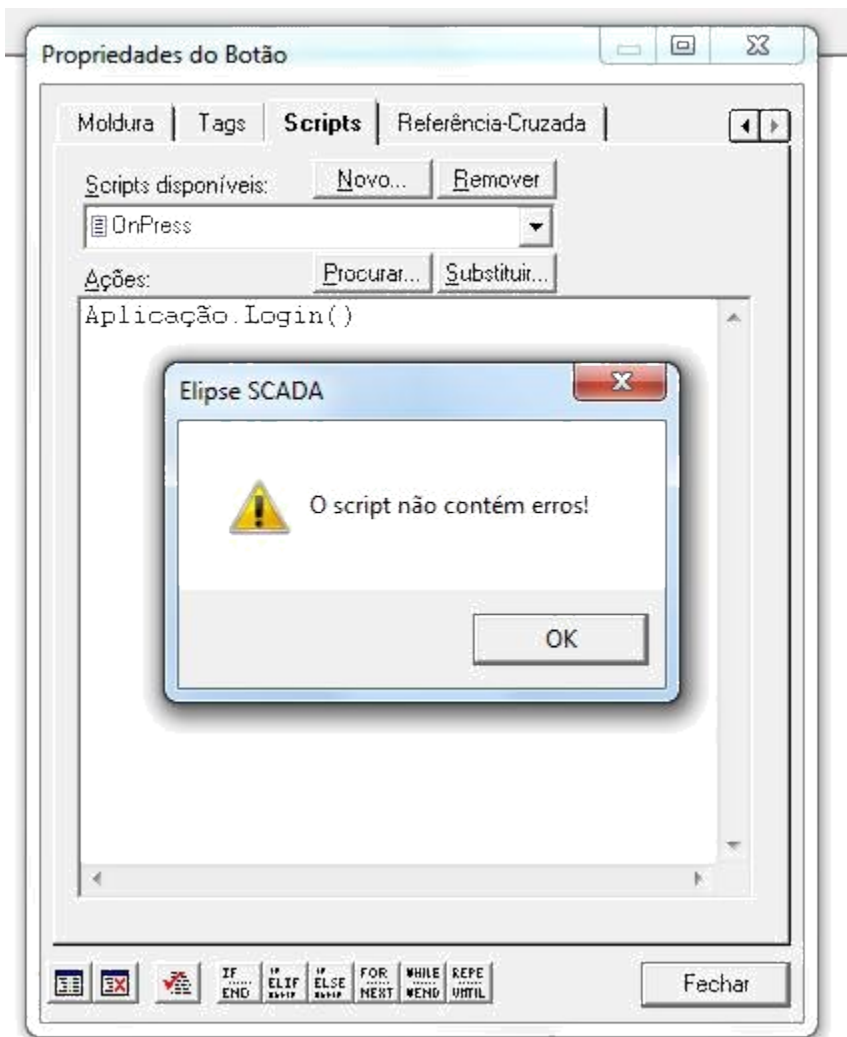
Propriedades do Botão

Moldura | Tags | Scripts | Referência-Cruzada

Scripts disponíveis: Novo... Remover

OnPress

Ações: Procurar... Substituir...

Aplicação.Login()

Elipse SCADA

O script não contém erros!

OK

IF END | ELIF | ELSE | FOR NEXT | WHILE WEND | REPE UNTIL

Fechar